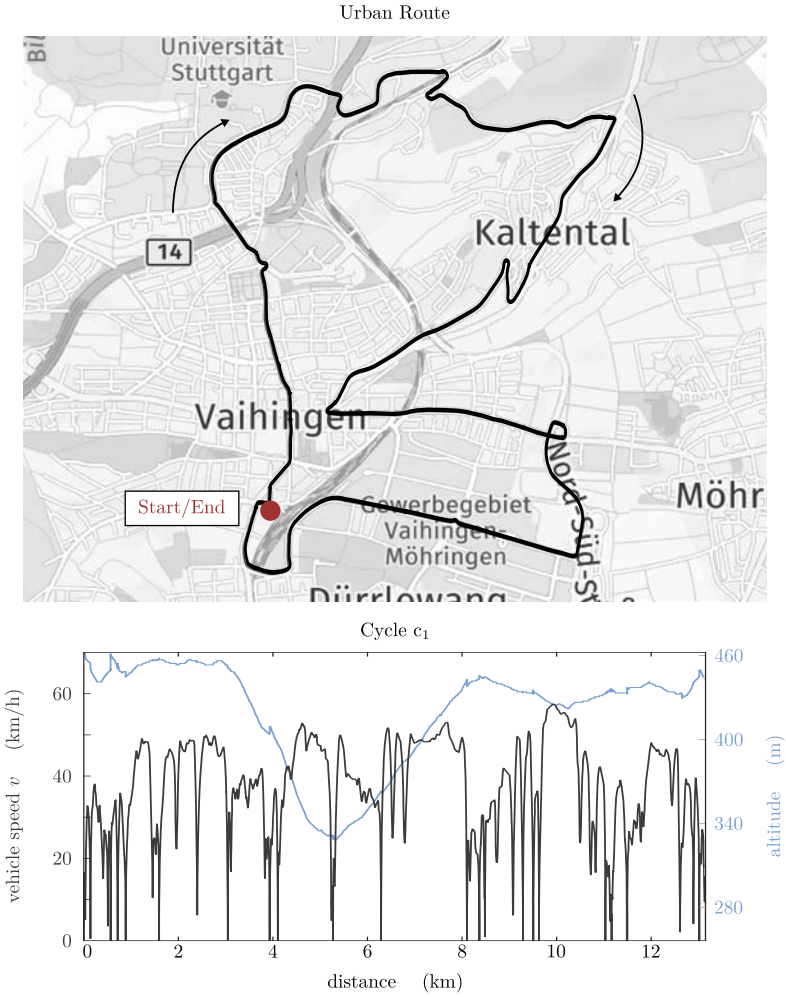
Urban Route

Bü

Universität Stuttgart

14

Kaltental

Vaihingen

Start/End

Gewerbegebiet Vaihingen-Möhringen

Nord-Süd-S

Möhr

Dürrlewang

Cycle $c_1$

vehicle speed $v$ (km/h)

altitude (m)

distance (km)

0
20
40
60

280
340
400
460

0
2
4
6
8
10
12